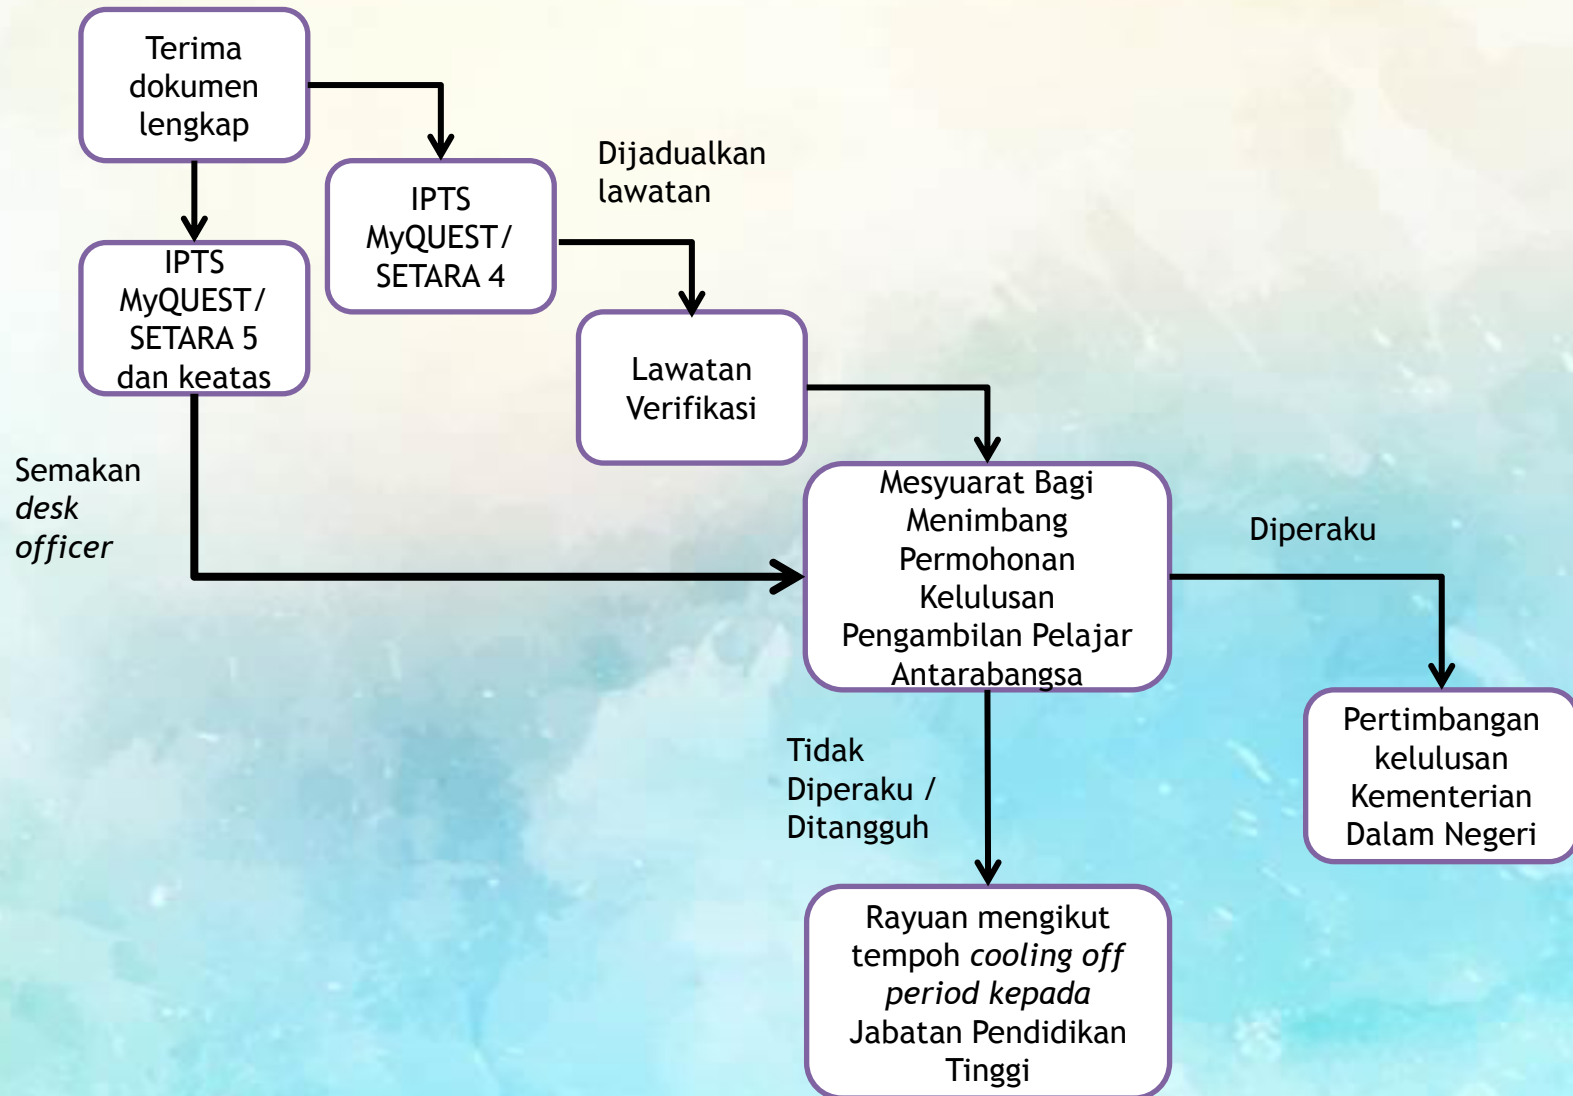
Terima dokumen lengkap

IPTS MyQUEST/ SETARA 4

Dijadualkan lawatan

IPTS MyQUEST/ SETARA 5 dan keatas

Lawatan Verifikasi

Semakan *desk officer*

Mesyuarat Bagi Menimbang Permohonan Kelulusan Pengambilan Pelajar Antarabangsa

Diperaku

Tidak Diperaku / Ditangguh

Pertimbangan kelulusan Kementerian Dalam Negeri

Rayuan mengikut tempoh *cooling off period kepada* Jabatan Pendidikan Tinggi